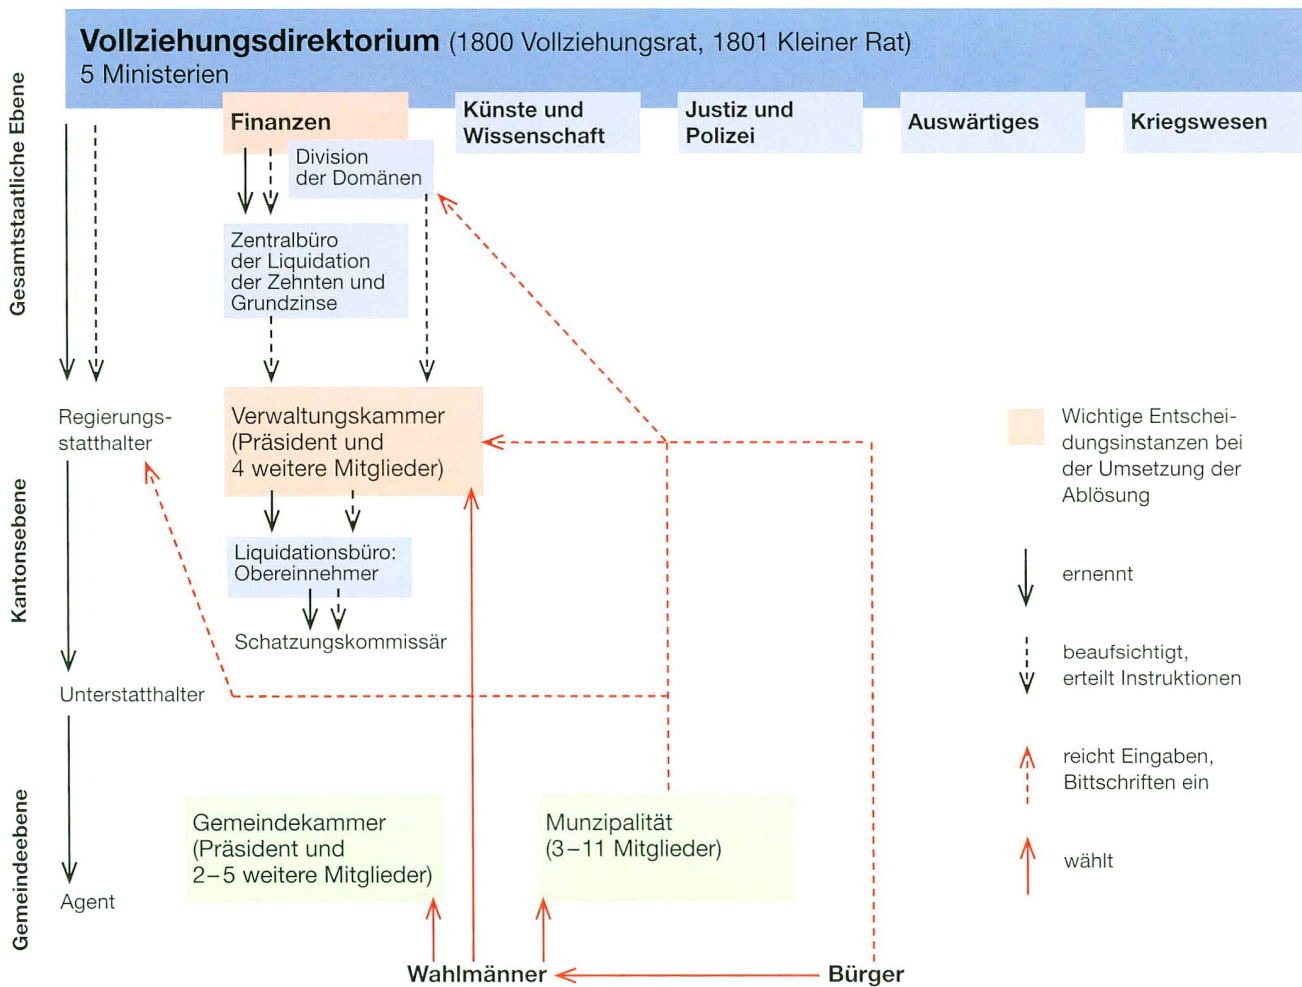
**Vollziehungsdirektorium** (1800 Vollziehungsrat, 1801 Kleiner Rat)
5 Ministerien

Finanzen

Künste und Wissenschaft

Justiz und Polizei

Auswärtiges

Kriegswesen

Gesamtstaatliche Ebene

Division der Domänen

Zentralbüro der Liquidation der Zehnten und Grundzinse

Kantonsebene

Regierungsstatthalter

Verwaltungskammer (Präsident und 4 weitere Mitglieder)

Liquidationsbüro: Obereinnehmer

Schatzungskommissär

Unterstatthalter

Gemeindeebene

Agent

Gemeindekammer (Präsident und 2–5 weitere Mitglieder)

Munzipalität (3–11 Mitglieder)

Wahlmänner

Bürger

Wichtige Entscheidungsinstanzen bei der Umsetzung der Ablösung

ernennt

beaufsichtigt, erteilt Instruktionen

reicht Eingaben, Bittschriften ein

wählt